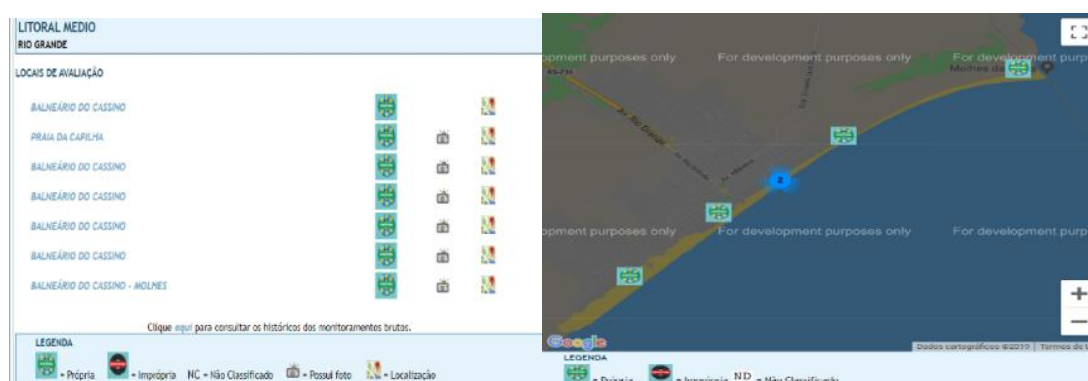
LITORAL MEDIO
RIO GRANDE

LOCAIS DE AVALIAÇÃO

BALNEÁRIO DO CASSINO
PRAIA DA CAPILHA
BALNEÁRIO DO CASSINO
BALNEÁRIO DO CASSINO
BALNEÁRIO DO CASSINO
BALNEÁRIO DO CASSINO
BALNEÁRIO DO CASSINO - MOLHES

Clique aqui para consultar os históricos dos monitoramentos brutos.

LEGENDA
= Própria = Imprópria NC = Não Classificado = Possui foto = Localização

For development purposes only
For development purposes only
For development purposes only
For development purposes only
For development purposes only
For development purposes only
RS-734
Av. Rio Grande
Molhes da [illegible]
2
Google
Dados cartográficos ©2019 Termos de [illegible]
+
−

LEGENDA
= Própria = Imprópria ND = Não Classificado